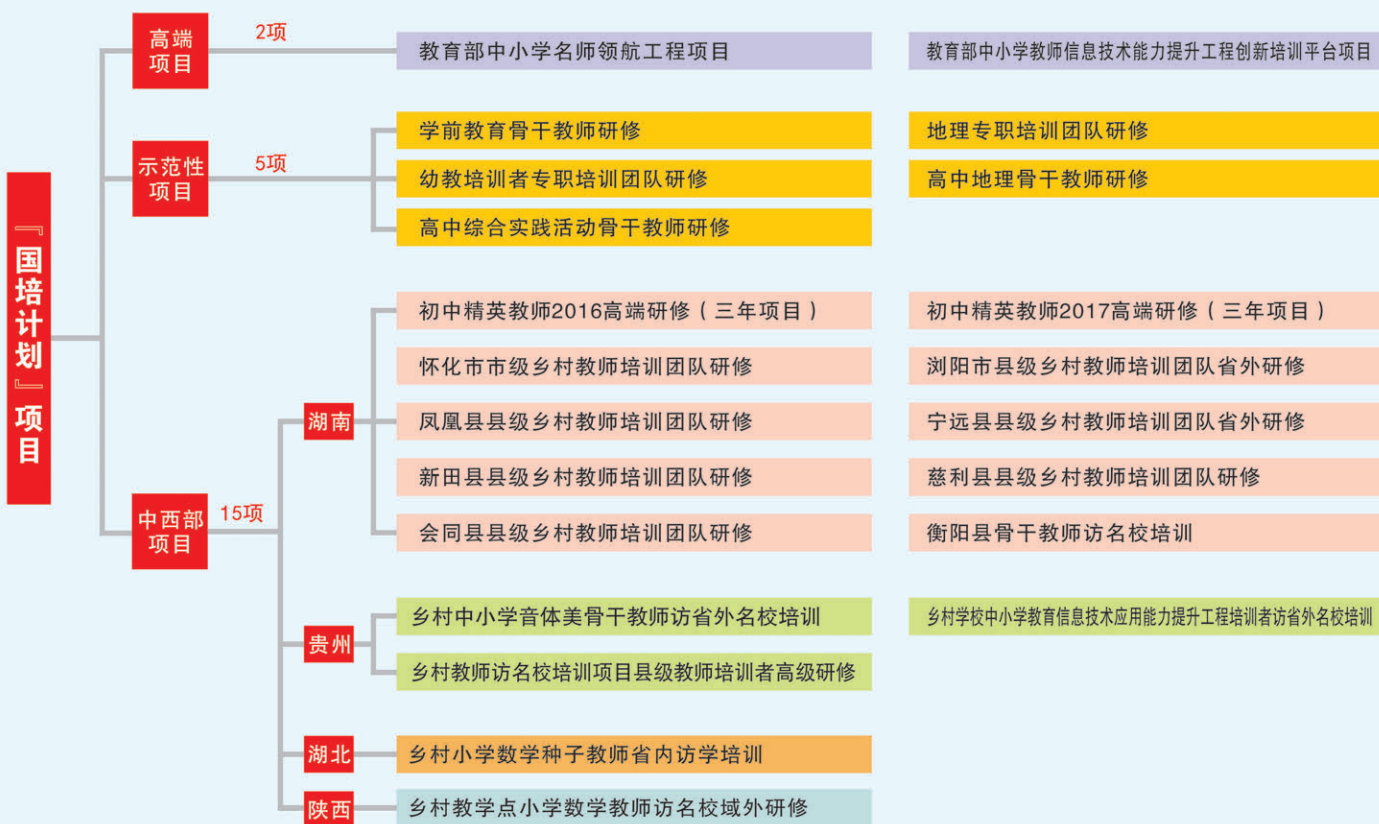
『国培计划』项目

高端项目
2项
教育部中小学名师领航工程项目
教育部中小学教师信息技术能力提升工程创新培训平台项目

示范性项目
5项
学前教育骨干教师研修
地理专职培训团队研修
幼教培训者专职培训团队研修
高中地理骨干教师研修
高中综合实践活动骨干教师研修

中西部项目
15项

湖南
初中精英教师2016高端研修（三年项目）
初中精英教师2017高端研修（三年项目）
怀化市市级乡村教师培训团队研修
浏阳市县级乡村教师培训团队省外研修
凤凰县县级乡村教师培训团队研修
宁远县县级乡村教师培训团队省外研修
新田县县级乡村教师培训团队研修
慈利县县级乡村教师培训团队研修
会同县县级乡村教师培训团队研修
衡阳县骨干教师访名校培训

贵州
乡村中小学音体美骨干教师访省外名校培训
乡村学校中小学教育信息技术应用能力提升工程培训者访省外名校培训
乡村教师访名校培训项目县级教师培训者高级研修

湖北
乡村小学数学种子教师省内访学培训

陕西
乡村教学点小学数学教师访名校域外研修